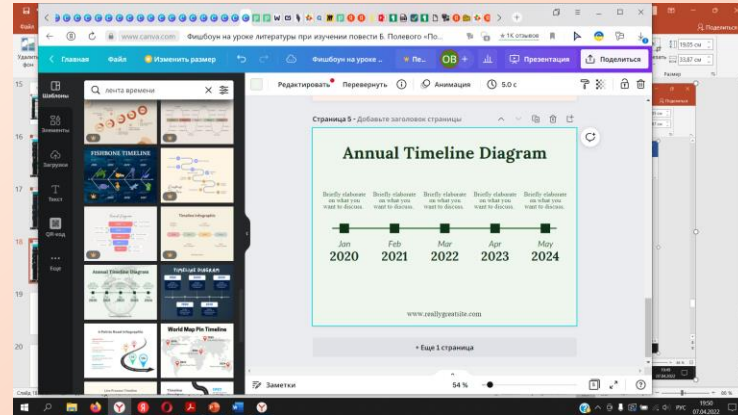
www.canva.com Фишбоун на уроке литературы при изучении повести Б. Полевого «По...
★ 1К отзывов

Главная Файл Изменить размер Фишбоун на уроке ... Пе... OB + Презентация Поделиться

Шаблоны
Элементы
Загрузки
Текст
QR-код
Ещё

лента времени

FISHBONE TIMELINE
Timeline Infographic
Annual Timeline Diagram
Timeline Diagram
World Map Pin Timeline

Редактировать Перевернуть Анимация 5.0 с

Страница 5 - Добавьте заголовок страницы

Annual Timeline Diagram

Briefly elaborate on what you want to discuss.
Briefly elaborate on what you want to discuss.
Briefly elaborate on what you want to discuss.
Briefly elaborate on what you want to discuss.
Briefly elaborate on what you want to discuss.

Jan 2020
Feb 2021
Mar 2022
Apr 2023
May 2024

www.reallygreatsite.com

+ Еще 1 страница

Заметки 54 %

Поделиться
19,05 см
33,87 см
Размер

15
16
17
18
19
20

РУС 19:50 07.04.2022